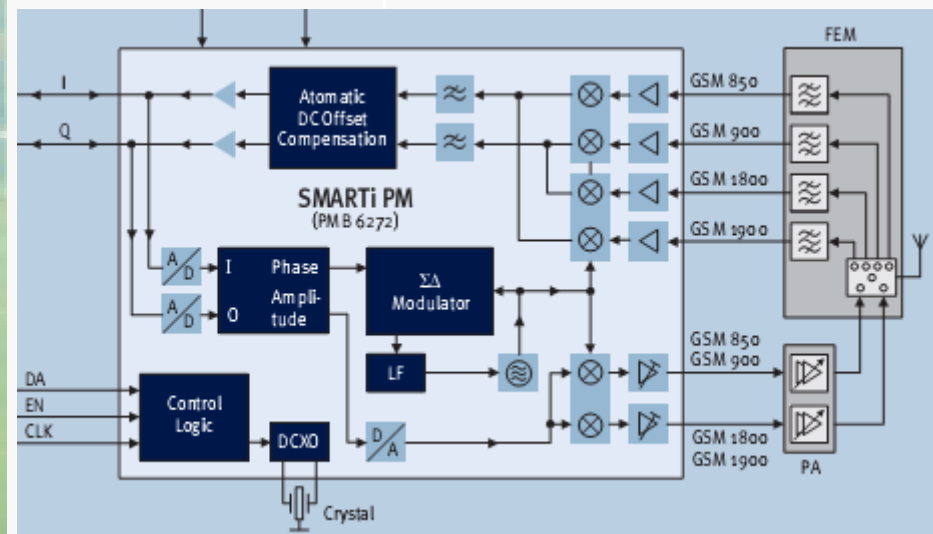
I

Q

Atomatic DC Offset Compensation

$\approx$

$\approx$

GSM 850

GSM 900

GSM 1800

GSM 1900

FEM

SMARTi PM

(PMB 6272)

A/D

A/D

I

Q

Phase

Amplitude

$\Sigma\Delta$ Modulator

LF

GSM 850

GSM 900

DA

EN

CLK

Control Logic

DCXO

D/A

GSM 1800

GSM 1900

PA

Crystal